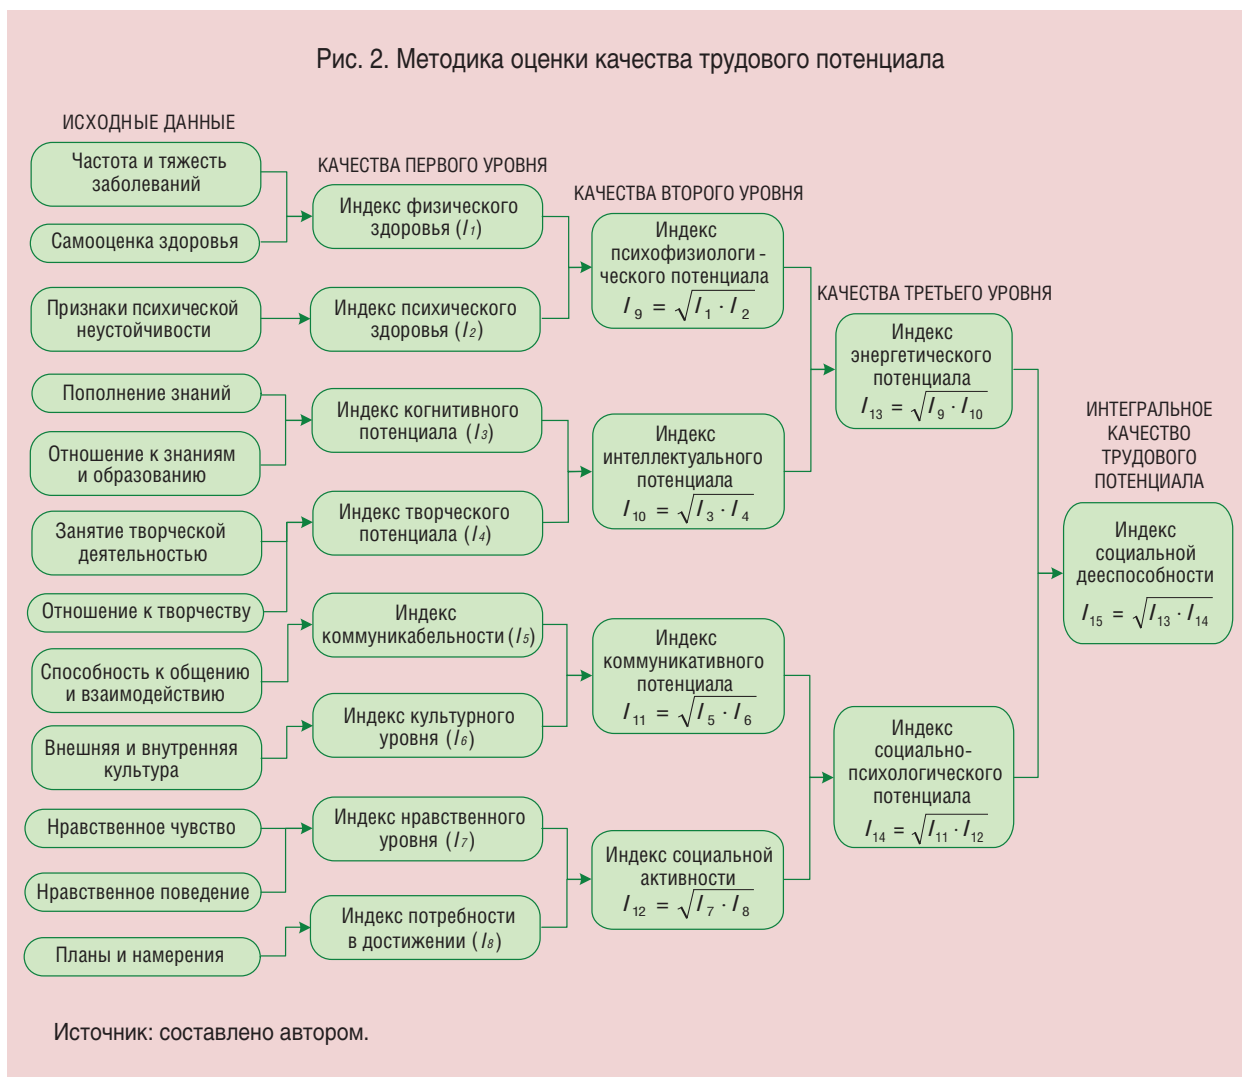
Рис. 2. Методика оценки качества трудового потенциала

ИСХОДНЫЕ ДАННЫЕ

Частота и тяжесть заболеваний

Самооценка здоровья

Признаки психической неустойчивости

Пополнение знаний

Отношение к знаниям и образованию

Занятие творческой деятельностью

Отношение к творчеству

Способность к общению и взаимодействию

Внешняя и внутренняя культура

Нравственное чувство

Нравственное поведение

Планы и намерения

КАЧЕСТВА ПЕРВОГО УРОВНЯ

Индекс физического здоровья ($I_1$)

Индекс психического здоровья ($I_2$)

Индекс когнитивного потенциала ($I_3$)

Индекс творческого потенциала ($I_4$)

Индекс коммуникабельности ($I_5$)

Индекс культурного уровня ($I_6$)

Индекс нравственного уровня ($I_7$)

Индекс потребности в достижении ($I_8$)

КАЧЕСТВА ВТОРОГО УРОВНЯ

Индекс психофизиологического потенциала $I_9 = \sqrt{I_1 \cdot I_2}$

Индекс интеллектуального потенциала $I_{10} = \sqrt{I_3 \cdot I_4}$

Индекс коммуникативного потенциала $I_{11} = \sqrt{I_5 \cdot I_6}$

Индекс социальной активности $I_{12} = \sqrt{I_7 \cdot I_8}$

КАЧЕСТВА ТРЕТЬЕГО УРОВНЯ

Индекс энергетического потенциала $I_{13} = \sqrt{I_9 \cdot I_{10}}$

Индекс социально-психологического потенциала $I_{14} = \sqrt{I_{11} \cdot I_{12}}$

ИНТЕГРАЛЬНОЕ КАЧЕСТВО ТРУДОВОГО ПОТЕНЦИАЛА

Индекс социальной дееспособности $I_{15} = \sqrt{I_{13} \cdot I_{14}}$

Источник: составлено автором.